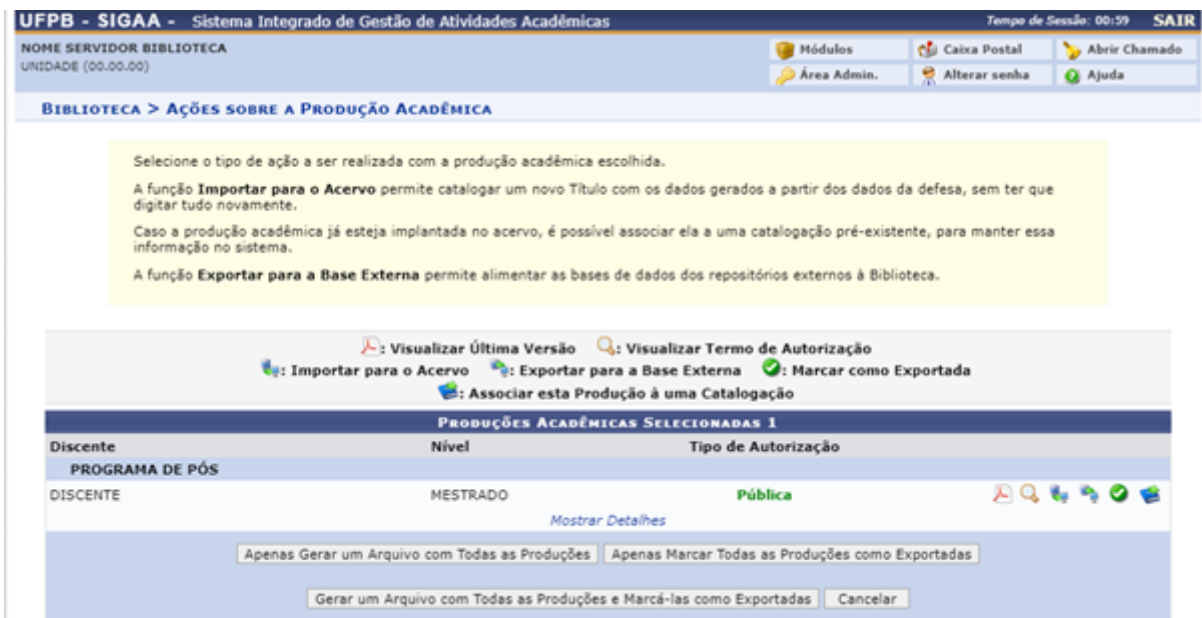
UFPB - SIGAA - Sistema Integrado de Gestão de Atividades Acadêmicas

Tempo de Sessão: 00:59 SAIR

NOME SERVIDOR BIBLIOTECA
UNIDADE (00.00.00)

Módulos
Caixa Postal
Abrir Chamado
Área Admin.
Alterar senha
Ajuda

BIBLIOTECA > AÇÕES SOBRE A PRODUÇÃO ACADÊMICA

Selecione o tipo de ação a ser realizada com a produção acadêmica escolhida.

A função Importar para o Acervo permite catalogar um novo Título com os dados gerados a partir dos dados da defesa, sem ter que digitar tudo novamente.

Caso a produção acadêmica já esteja implantada no acervo, é possível associar ela a uma catalogação pré-existente, para manter essa informação no sistema.

A função Exportar para a Base Externa permite alimentar as bases de dados dos repositórios externos à Biblioteca.

: Visualizar Última Versão : Visualizar Termo de Autorização
: Importar para o Acervo : Exportar para a Base Externa : Marcar como Exportada
: Associar esta Produção à uma Catalogação

PRODUÇÕES ACADÊMICAS SELECIONADAS 1

| Discente | Nível | Tipo de Autorização |
|---|---|---|
| PROGRAMA DE PÓS | | |
| DISCENTE | MESTRADO | Pública |

Mostrar Detalhes

Apenas Gerar um Arquivo com Todas as Produções
Apenas Marcar Todas as Produções como Exportadas
Gerar um Arquivo com Todas as Produções e Marcá-las como Exportadas
Cancelar